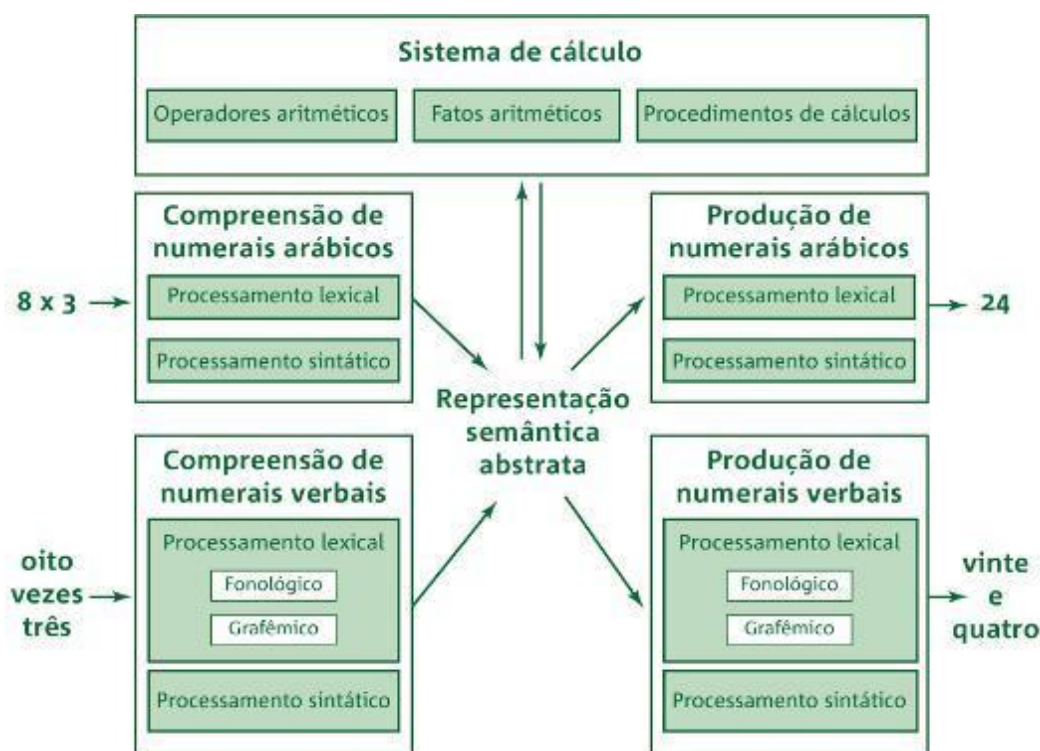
Sistema de cálculo

Operadores aritméticos

Fatos aritméticos

Procedimentos de cálculos

Compreensão de numerais arábicos

8 x 3

Processamento lexical

Processamento sintático

Produção de numerais arábicos

Processamento lexical

Processamento sintático

24

Representação semântica abstrata

Compreensão de numerais verbais

oito vezes três

Processamento lexical

Fonológico

Grafêmico

Processamento sintático

Produção de numerais verbais

Processamento lexical

Fonológico

Grafêmico

Processamento sintático

vinte e quatro